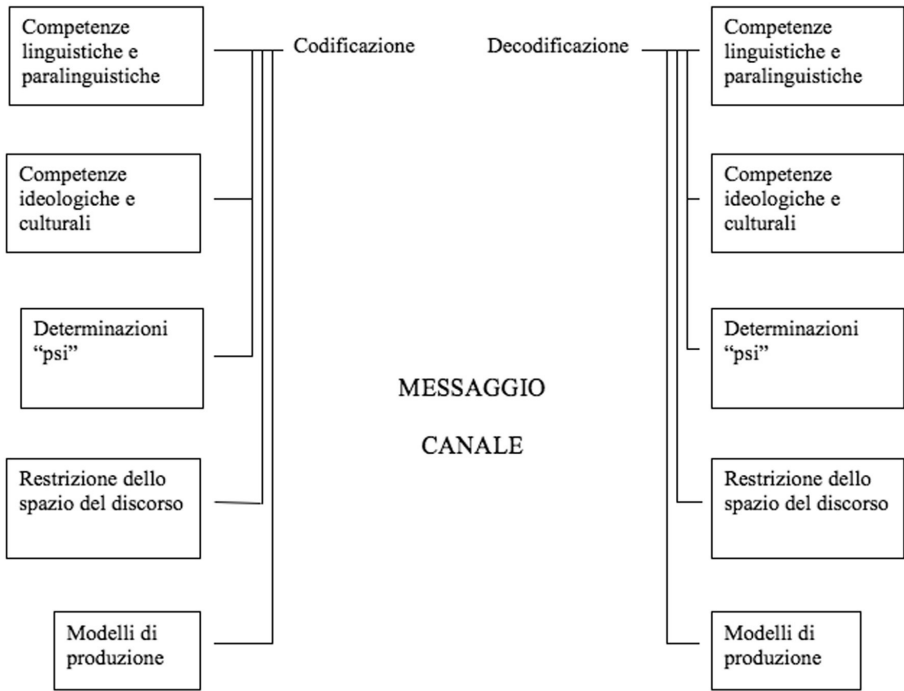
Competenze linguistiche e paralinguistiche

Competenze ideologiche e culturali

Determinazioni "psi"

Restrizione dello spazio del discorso

Modelli di produzione

Codificazione

Decodificazione

MESSAGGIO

CANALE

Competenze linguistiche e paralinguistiche

Competenze ideologiche e culturali

Determinazioni "psi"

Restrizione dello spazio del discorso

Modelli di produzione